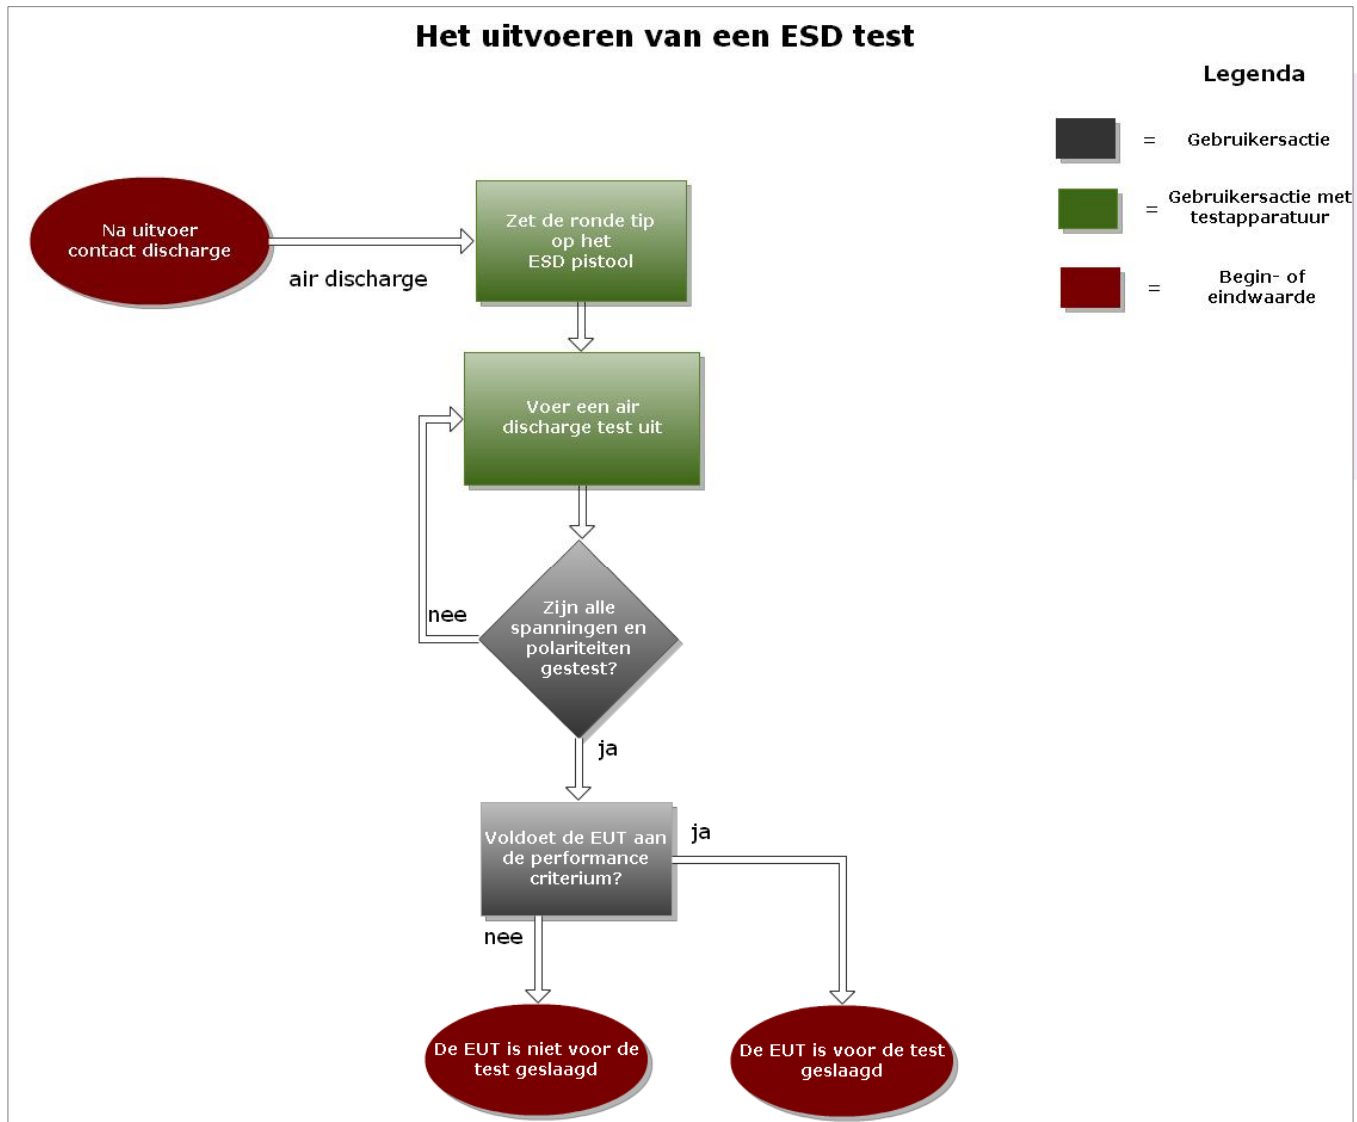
Het uitvoeren van een ESD test

Legenda

= Gebruikersactie

= Gebruikersactie met testapparatuur

= Begin- of eindwaarde

Na uitvoer contact discharge

air discharge

Zet de ronde tip op het ESD pistool

Voer een air discharge test uit

nee

Zijn alle spanningen en polariteiten gestest?

ja

Voldoet de EUT aan de performance criterium?

ja

nee

De EUT is niet voor de test geslaagd

De EUT is voor de test geslaagd